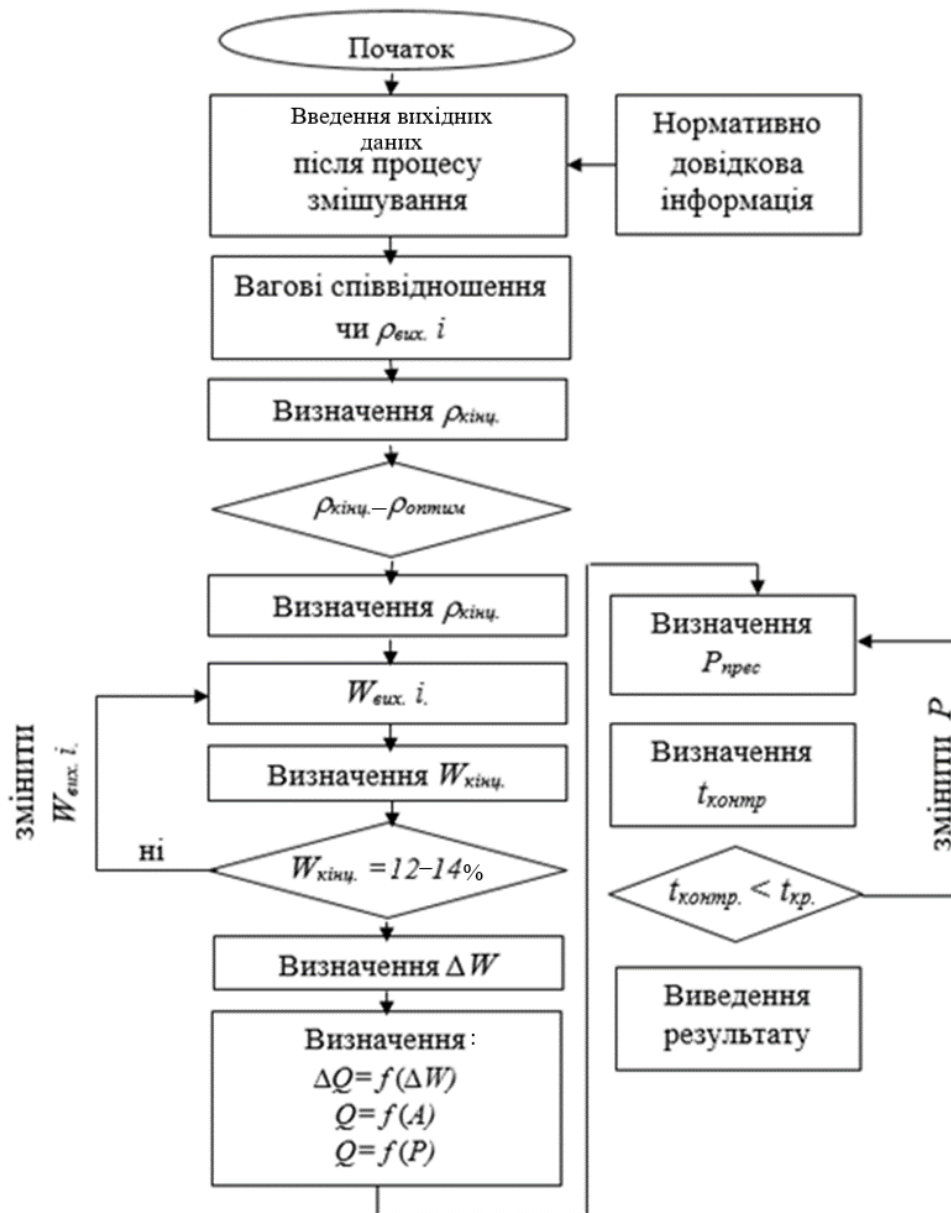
Початок

Введення вихідних даних після процесу змішування

Нормативно довідкова інформація

Вагові співвідношення чи $\rho_{вих.}\ i$

Визначення $\rho_{кінц.}$

$\rho_{кінц.} - \rho_{оптим}$

Визначення $\rho_{кінц.}$

$W_{вих.}\ i.$

Визначення $W_{кінц.}$

змінити $W_{вих.}\ i.$

ні

$W_{кінц.} = 12-14\%$

Визначення $\Delta W$

Визначення:
$\Delta Q = f(\Delta W)$
$Q = f(A)$
$Q = f(P)$

Визначення $P_{прес}$

Визначення $t_{контр}$

$t_{контр.} < t_{кр.}$

Виведення результату

змінити $P$